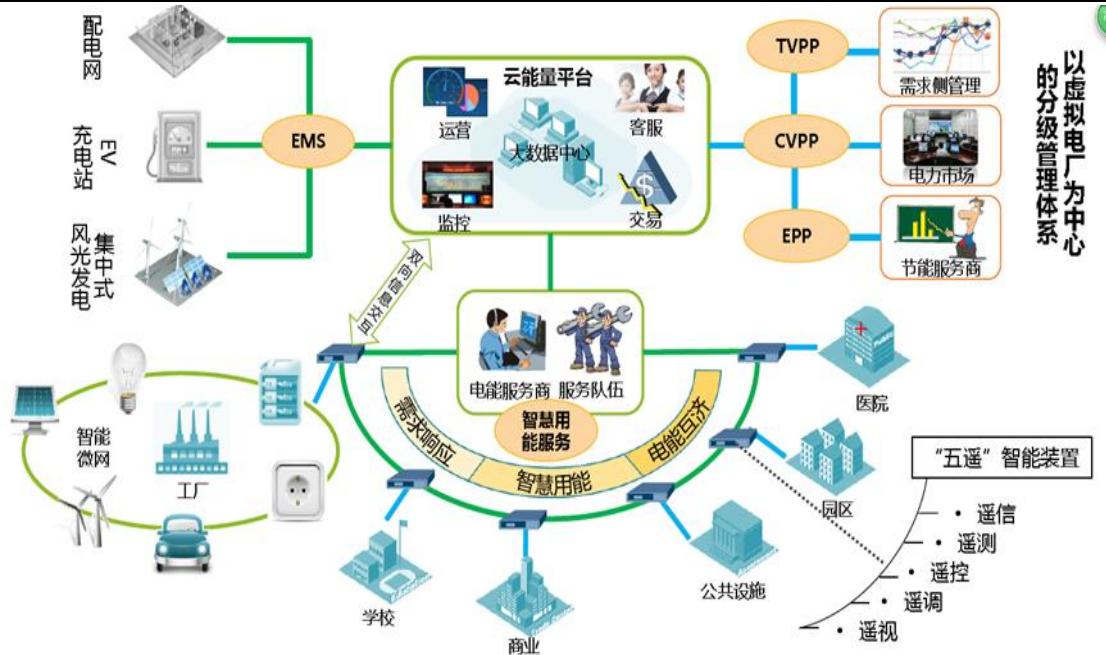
配电网

EV充电站

集中式风光发电

EMS

云能量平台

运营

客服

大数据中心

监控

交易

TVPP

需求侧管理

CVPP

电力市场

EPP

节能服务商

以虚拟电厂为中心的分级管理体系

双向信息交互

电能服务商

服务队伍

智慧用能服务

需求响应

智慧用能

电能互济

智能微网

工厂

医院

园区

学校

商业

公共设施

“五遥”智能装置

• 遥信

• 遥测

• 遥控

• 遥调

• 遥视